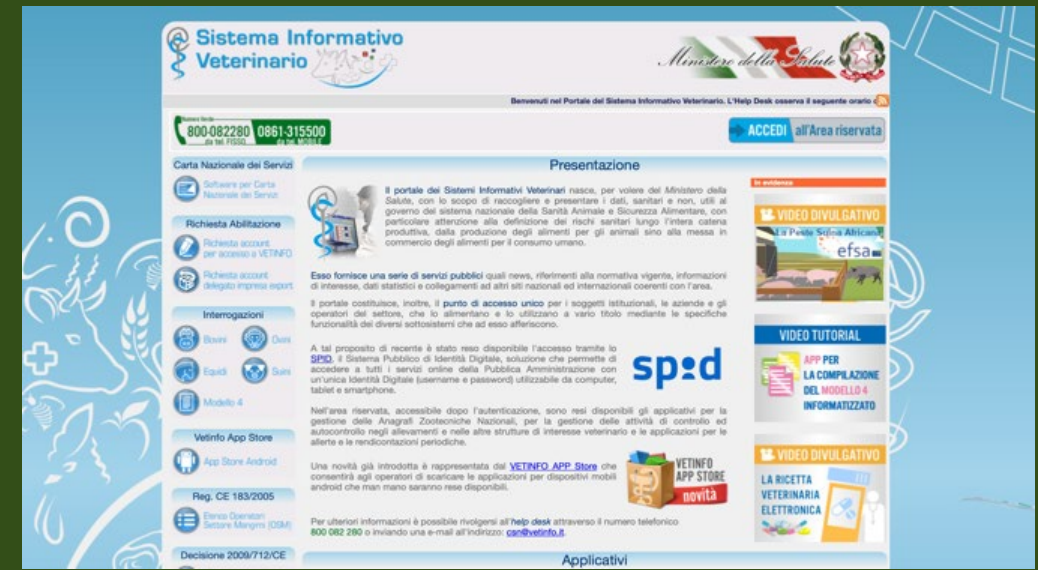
Sistema Informativo Veterinario

Ministero della Salute

Benvenuti nel Portale del Sistema Informativo Veterinario. L'Help Desk osserva il seguente orario

Numero Verde 800-082280 da tel. FISSO 0861-315500 da tel. MOBILE

ACCEDI all'Area riservata

Carta Nazionale dei Servizi

Software per Carta Nazionale dei Servizi

Richiesta Abilitazione

Richiesta account per accesso a VETINFO

Richiesta account delegato impresa export

Interrogazioni

Bovini

Ovini

Equidi

Suini

Modello 4

Vetinfo App Store

App Store Android

Reg. CE 183/2005

Elenco Operatori Settore Mangimi (OSM)

Decisione 2009/712/CE

Presentazione

Il portale dei Sistemi Informativi Veterinari nasce, per volere del Ministero della Salute, con lo scopo di raccogliere e presentare i dati, sanitari e non, utili al governo del sistema nazionale della Sanità Animale e Sicurezza Alimentare, con particolare attenzione alla definizione dei rischi sanitari lungo l'intera catena produttiva, dalla produzione degli alimenti per gli animali sino alla messa in commercio degli alimenti per il consumo umano.

Esso fornisce una serie di servizi pubblici quali news, riferimenti alla normativa vigente, informazioni di interesse, dati statistici e collegamenti ad altri siti nazionali ed internazionali coerenti con l'area.

Il portale costituisce, inoltre, il punto di accesso unico per i soggetti istituzionali, le aziende e gli operatori del settore, che lo alimentano e lo utilizzano a vario titolo mediante le specifiche funzionalità dei diversi sottosistemi che ad esso afferiscono.

A tal proposito di recente è stato reso disponibile l'accesso tramite lo SPID, il Sistema Pubblico di Identità Digitale, soluzione che permette di accedere a tutti i servizi online della Pubblica Amministrazione con un'unica Identità Digitale (username e password) utilizzabile da computer, tablet e smartphone.

spid

Nell'area riservata, accessibile dopo l'autenticazione, sono resi disponibili gli applicativi per la gestione delle Anagrafi Zootecniche Nazionali, per la gestione delle attività di controllo ed autocontrollo negli allevamenti e nelle altre strutture di interesse veterinario e le applicazioni per le allerte e le rendicontazioni periodiche.

Una novità già introdotta è rappresentata dal VETINFO APP Store che consentirà agli operatori di scaricare le applicazioni per dispositivi mobili android che man mano saranno rese disponibili.

VETINFO APP STORE novità

Per ulteriori informazioni è possibile rivolgersi all'help desk attraverso il numero telefonico 800 082 280 o inviando una e-mail all'indirizzo: csn@vetinfo.it.

Applicativi

In evidenza

VIDEO DIVULGATIVO

La Peste Suina Africana

efsa

VIDEO TUTORIAL

APP PER LA COMPILAZIONE DEL MODELLO 4 INFORMATIZZATO

VIDEO DIVULGATIVO

LA RICETTA VETERINARIA ELETTRONICA